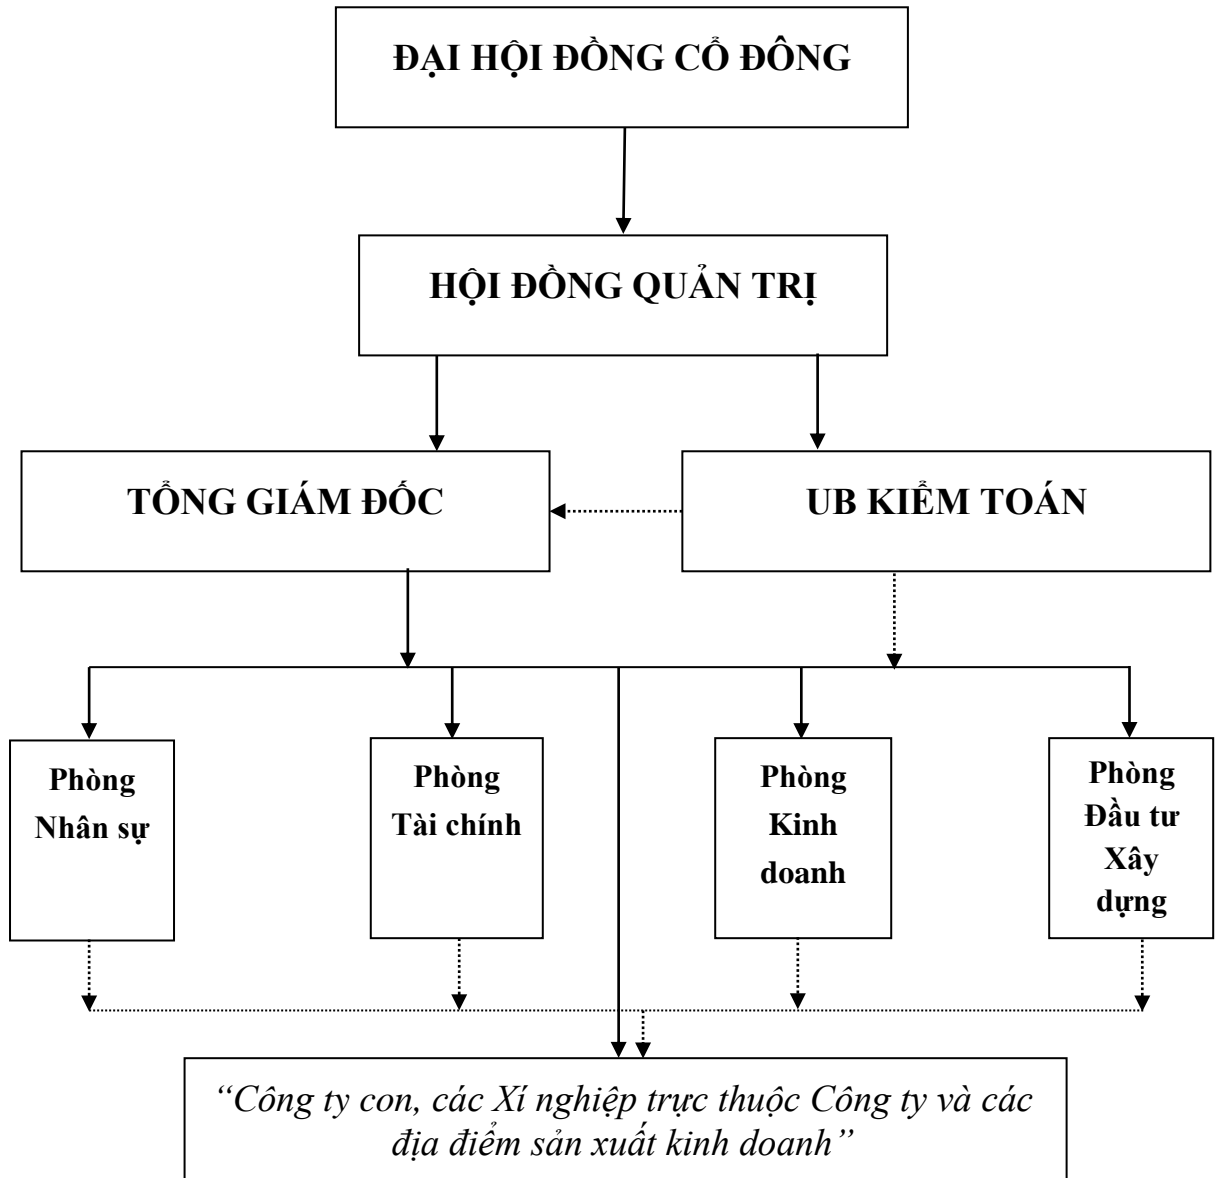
ĐẠI HỘI ĐỒNG CỔ ĐÔNG

HỘI ĐỒNG QUẢN TRỊ

TỔNG GIÁM ĐỐC

UB KIỂM TOÁN

Phòng Nhân sự

Phòng Tài chính

Phòng Kinh doanh

Phòng Đầu tư Xây dựng

*“Công ty con, các Xí nghiệp trực thuộc Công ty và các địa điểm sản xuất kinh doanh”*